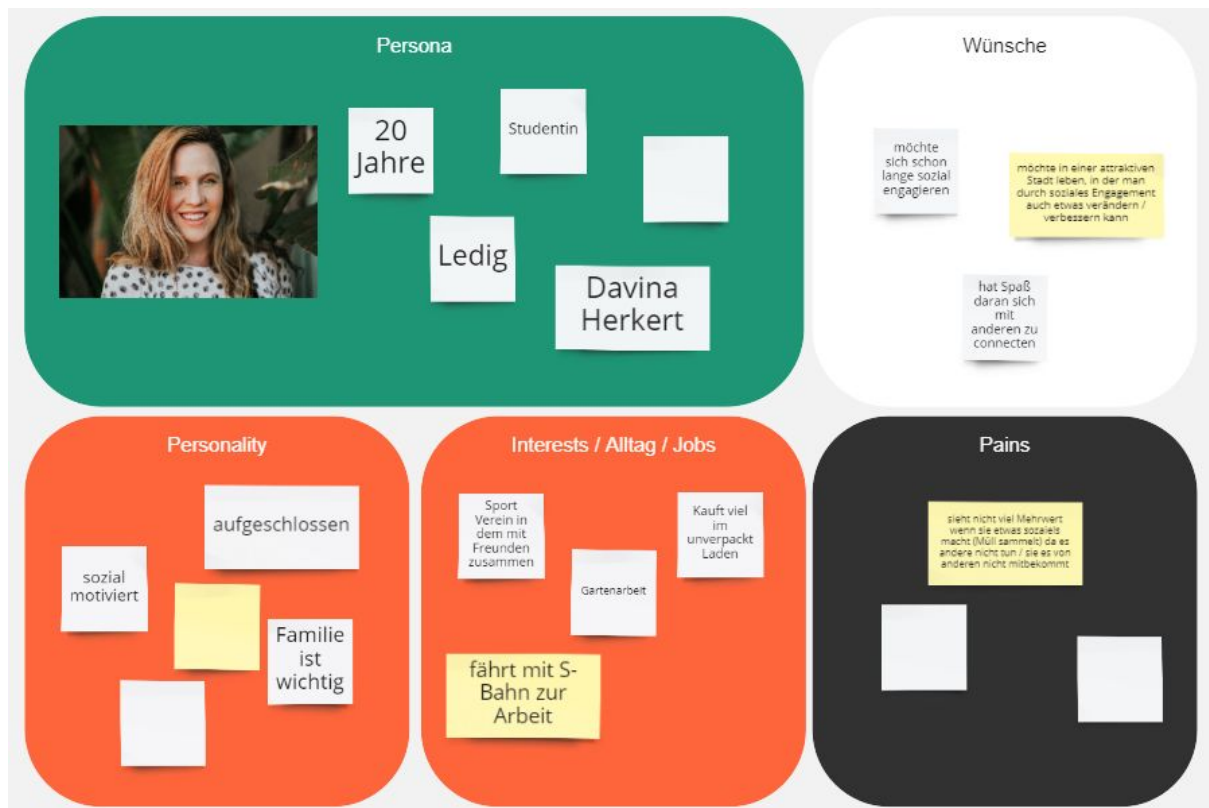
Persona

20 Jahre

Studentin

Ledig

Davina Herkert

Wünsche

möchte sich schon lange sozial engagieren

möchte in einer attraktiven Stadt leben, in der man durch soziales Engagement auch etwas verändern / verbessern kann

hat Spaß daran sich mit anderen zu connecten

Personality

aufgeschlossen

sozial motiviert

Familie ist wichtig

Interests / Alltag / Jobs

Sport Verein in dem mit Freunden zusammen

Kauft viel im unverpackt Laden

Gartenarbeit

fährt mit S-Bahn zur Arbeit

Pains

sieht nicht viel Mehrwert wenn sie etwas soziales macht (Müll sammelt) da es andere nicht tun / sie es von anderen nicht mitbekommt